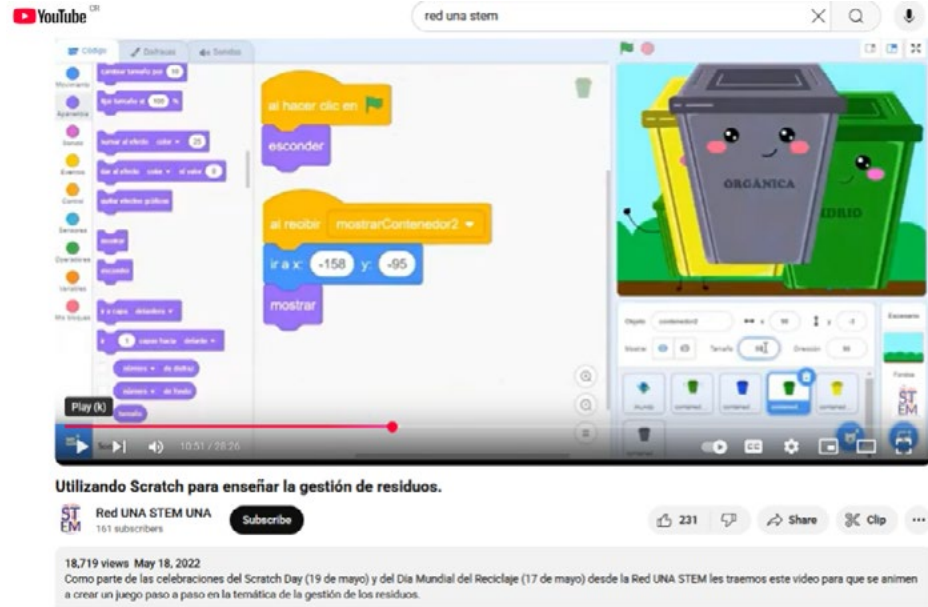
YouTube CR

red una stem

Código Disfraces Sonidos

Movimiento Apariencia Sonido Eventos Control Sensores Operadores Variables Mis bloques

cambiar tamaño por 10

fijar tamaño al 100 %

sumar al efecto color 25

dar al efecto color el valor 0

quitar efectos gráficos

mostrar

esconder

ir a capa delantera

ir 1 capas hacia delante

número de disfraz

número de fondo

tamaño

al hacer clic en

esconder

al recibir mostrarContenedor2

ir a x: -158 y: -95

mostrar

ORGÁNICA

VIDRIO

Objeto contenedor2

Mostrar Tamaño Dirección 90

Escenario

Fondos

Play (k)

10:51 / 28:26

Utilizando Scratch para enseñar la gestión de residuos.

Red UNA STEM UNA
161 subscribers

Subscribe

231

Share

Clip

...

18,719 views May 18, 2022
Como parte de las celebraciones del Scratch Day (19 de mayo) y del Dia Mundial del Reciclaje (17 de mayo) desde la Red UNA STEM les traemos este video para que se animen a crear un juego paso a paso en la temática de la gestión de los residuos.